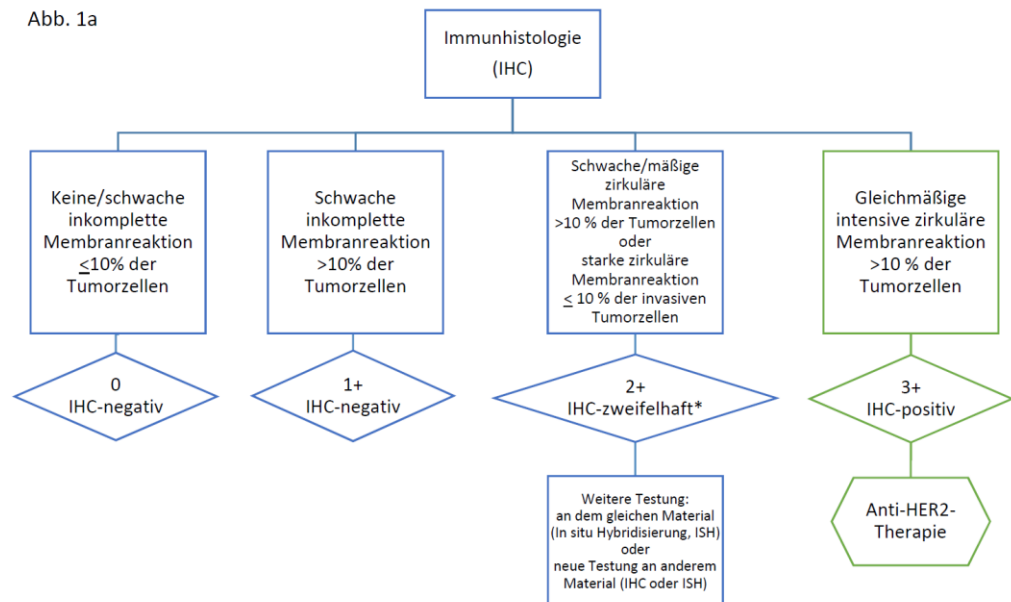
Abb. 1a

Immunhistologie (IHC)

Keine/schwache inkomplette Membranreaktion $\leq$10% der Tumorzellen

Schwache inkomplette Membranreaktion >10% der Tumorzellen

Schwache/mäßige zirkuläre Membranreaktion >10 % der Tumorzellen oder starke zirkuläre Membranreaktion $\leq$ 10 % der invasiven Tumorzellen

Gleichmäßige intensive zirkuläre Membranreaktion >10 % der Tumorzellen

0 IHC-negativ

1+ IHC-negativ

2+ IHC-zweifelhaft*

3+ IHC-positiv

Weitere Testung: an dem gleichen Material (In situ Hybridisierung, ISH) oder neue Testung an anderem Material (IHC oder ISH)

Anti-HER2-Therapie